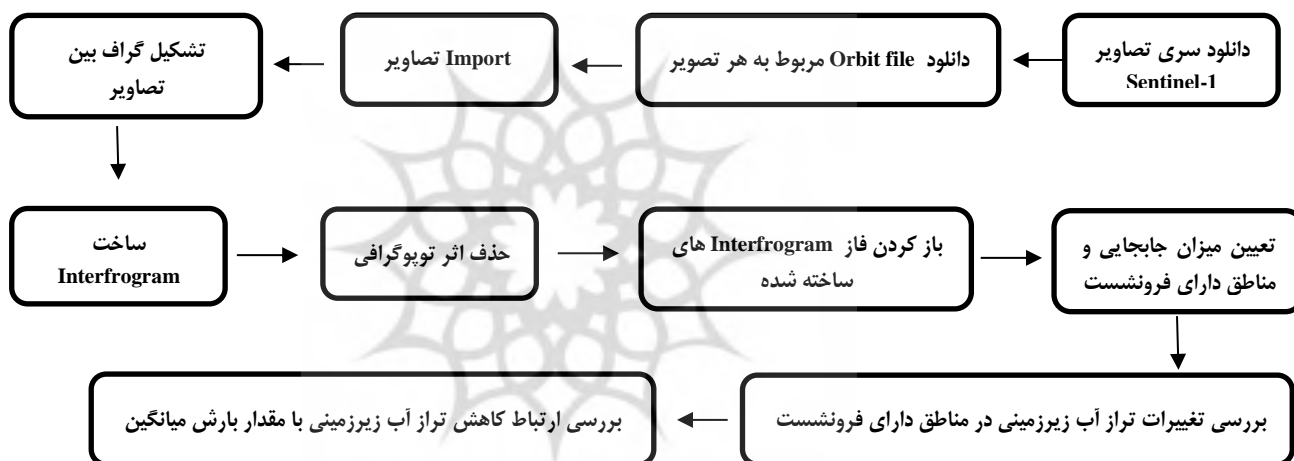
دانلود سری تصاویر Sentinel-1

دانلود Orbit file مربوط به هر تصویر

Import تصاویر

تشکیل گراف بین تصاویر

ساخت Interfrogram

حذف اثر توپوگرافی

باز کردن فاز Interfrogram های ساخته شده

تعیین میزان جابجایی و مناطق دارای فرونشست

بررسی تغییرات تراز آب زیرزمینی در مناطق دارای فرونشست

بررسی ارتباط کاهش تراز آب زیرزمینی با مقدار بارش میانگین